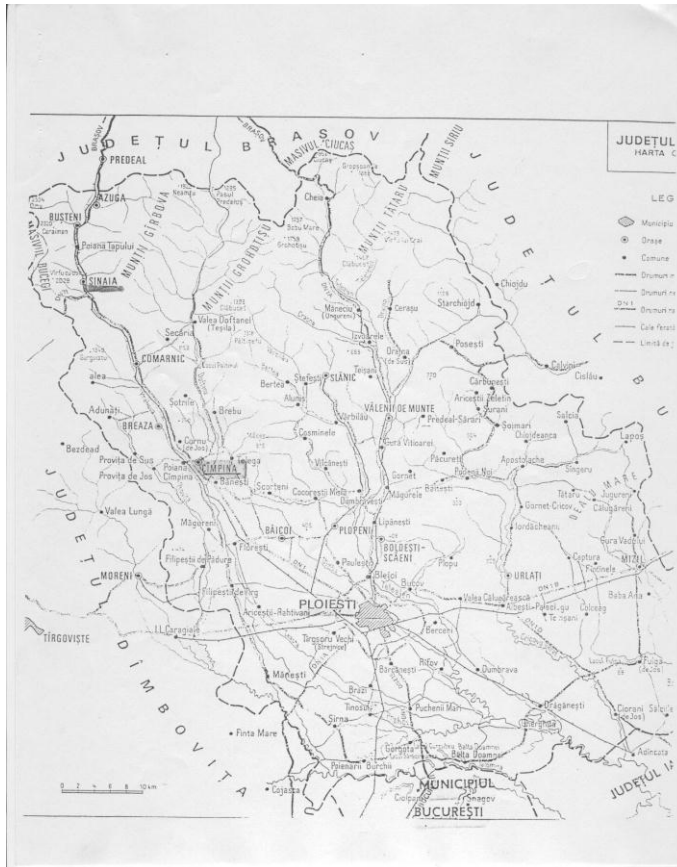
JUDEȚUL
HARTA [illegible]

LEG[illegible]
Municipiu
Orașe
Comune
Drumuri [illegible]
Drumuri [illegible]
Drumuri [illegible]
Cale ferată
Limită de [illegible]

JUDEȚUL BRAȘOV
BRAȘOV
PREDEAL
AZUGA
BUȘTENI
Poiana Țapului
SINAIA
MASIVUL BUCEGI
MUNȚII GÎRBOVA
MUNȚII GROHOTIȘU
MASIVUL CIUCAȘ
MUNȚII TĂTARU
MUNȚII SIRIU
Cheia
Măneciu (Ungureni)
Cerașu
Starchiojd
Chiojdu
Izvoarele
Drajna de Sus
Teișani
Posești
Calvini
Cislău
Secăria
Valea Doftanei (Teșila)
COMARNIC
SLĂNIC
Bertea
Ștefești
Aluniș
Cărbunești
Aricești Zeletin
Surani
Salcia
Sotrile
Brebu
VĂLENII DE MUNTE
Predeal-Sărari
Șoimari
Chiojdeanca
Lapoș
alea
Adunați
BREAZA
Cornu (de Jos)
Cosminele
Gura Vitioarei
Păcureți
Apostolache
Bezdead
Provița de Sus
Provița de Jos
Poiana Cîmpina
CÎMPINA
Telega
Bănești
Vîlcănești
Scorțeni
Gornet
Podenii Noi
Sîngeru
Tătaru
Jugureni
Valea Lungă
Măgureni
Cocorăștii Mislii
Dumbrăvești
Măgurele
Bălțești
Gornet-Cricov
Călugăreni
BĂICOI
PLOPENI
Lipănești
Iordăcheanu
Florești
Filipeștii de Pădure
BOLDEȘTI-SCĂENI
Plopu
Captura
Fîntînele
Gura Vadului
MIZIL
MORENI
Păulești
Blejoi
Bucov
URLAȚI
Filipeștii de Tîrg
PLOIEȘTI
Valea Călugărească
Albești-Paleologu
Colceag
Baba Ana
TÎRGOVIȘTE
I.L.Caragiale
Ariceștii Rahtivani
Tîrgșoru Vechi (Strejnicu)
Berceni
Tei-șani
Bărcănești
Ariciu
Fulga (de Jos)
Mănești
Brazi
Dumbrava
Drăgănești
Tinosu
Puchenii Mari
Ciorani (de Jos)
Sălciile
Șirna
Finta Mare
Gorgota
Balta Doamnei
Adîncata
Cojasca
Poienarii Burchii
MUNICIPIUL BUCUREȘTI
Colpani
Snagov
JUDEȚUL DÎMBOVIȚA
JUDEȚUL BU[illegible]
JUDEȚUL IA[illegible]
BUZĂU MARE
0 2 4 6 8 10 km